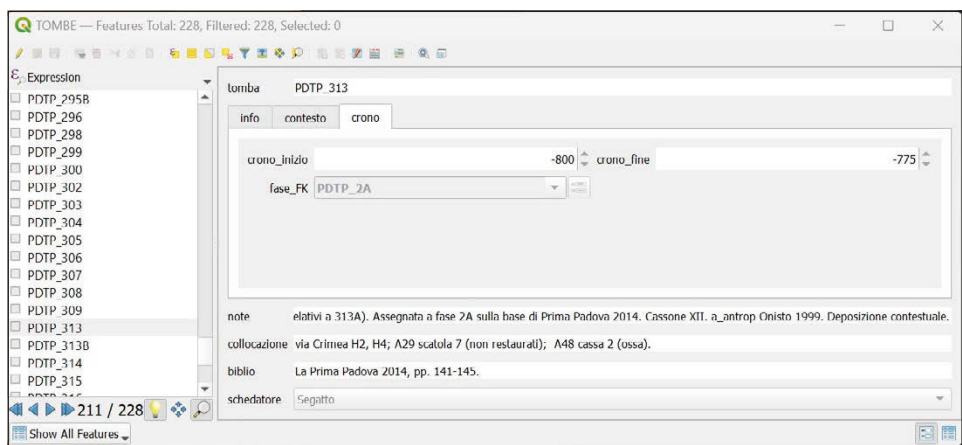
TOMBE — Features Total: 228, Filtered: 228, Selected: 0

Expression
PDTP_295B
PDTP_296
PDTP_298
PDTP_299
PDTP_300
PDTP_302
PDTP_303
PDTP_304
PDTP_305
PDTP_306
PDTP_307
PDTP_308
PDTP_309
PDTP_313
PDTP_313B
PDTP_314
PDTP_315
211 / 228
Show All Features

tomba PDTP_313
info contesto crono
crono_inizio -800 crono_fine -775
fase_FK PDTP_2A

note elativi a 313A). Assegnata a fase 2A sulla base di Prima Padova 2014. Cassone XII. a_antrop Onisto 1999. Deposizione contestuale.
collocazione via Crimea H2, H4; A29 scatola 7 (non restaurati); A48 cassa 2 (ossa).
biblio La Prima Padova 2014, pp. 141-145.
schedatore Segatto